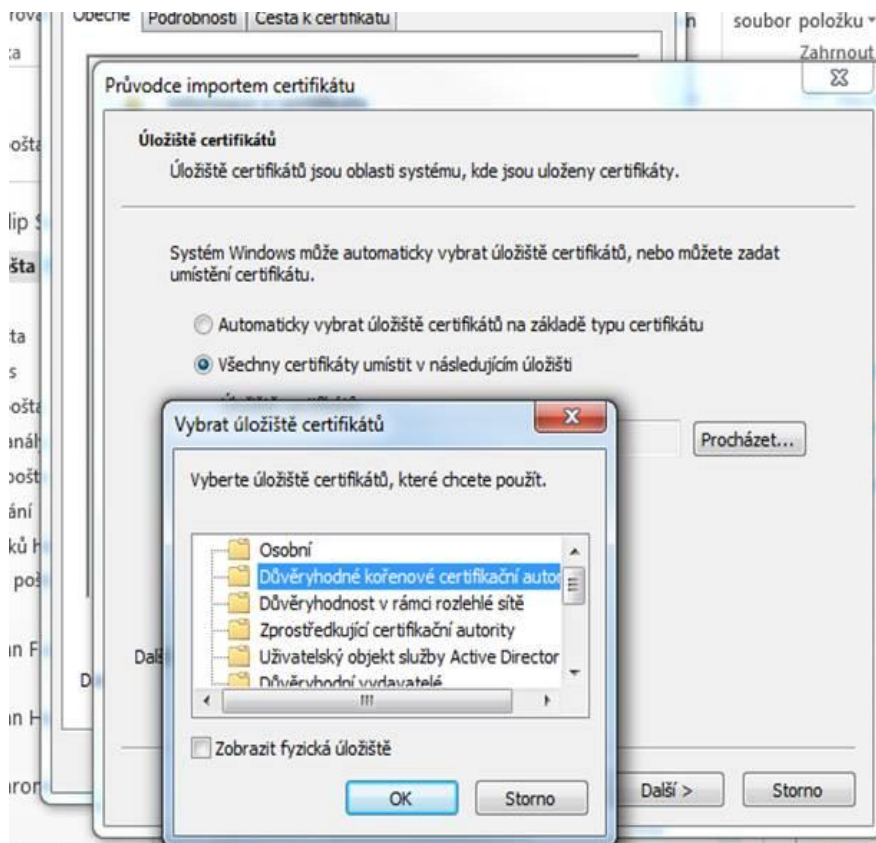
rova
:a
ošta
lip S
šta
ta
s
ošta
anál
pošt
ání
ků H
poš
in F
in H
iron

Obecné | Podrobnosti | Cesta k certifikátu

n
soubor položku
Zahrnout

Průvodce importem certifikátu

Úložiště certifikátů
Úložiště certifikátů jsou oblasti systému, kde jsou uloženy certifikáty.

Systém Windows může automaticky vybrat úložiště certifikátů, nebo můžete zadat umístění certifikátu.

Automaticky vybrat úložiště certifikátů na základě typu certifikátu

Všechny certifikáty umístit v následujícím úložišti

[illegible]

Procházet...

Vybrat úložiště certifikátů

Vyberte úložiště certifikátů, které chcete použít.

Osobní
Důvěryhodné kořenové certifikační autor
Důvěryhodnost v rámci rozlehlé sítě
Zprostředkující certifikační autority
Uživatelský objekt služby Active Director
Důvěryhodní vydavatelé

Zobrazit fyzická úložiště

OK
Storno

Dalš
D

Další >
Storno